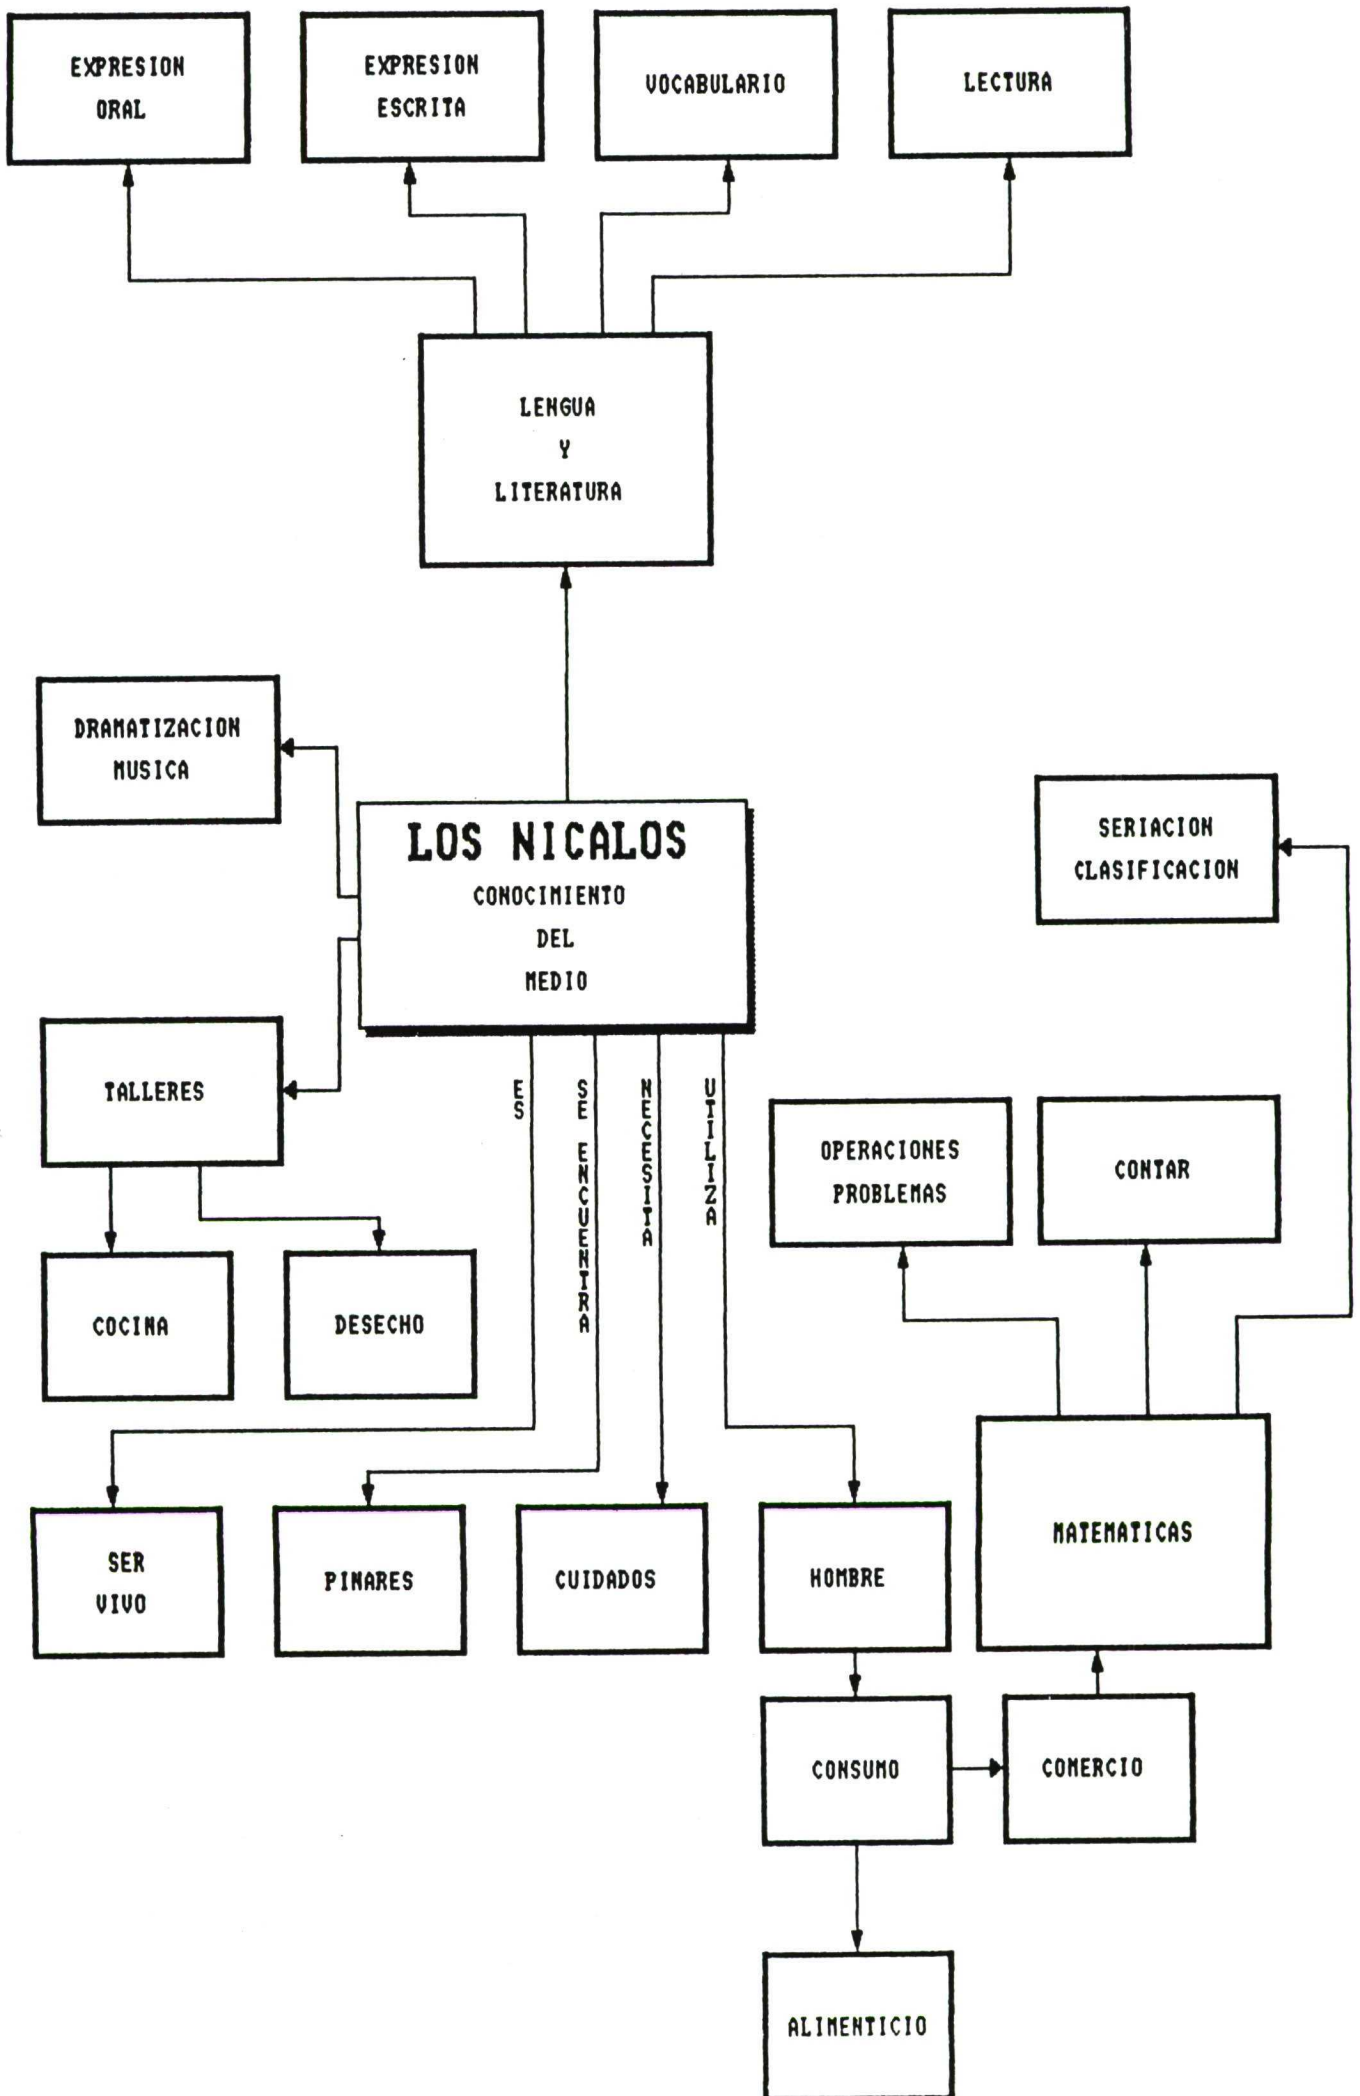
EXPRESION ORAL

EXPRESION ESCRITA

VOCABULARIO

LECTURA

LENGUA Y LITERATURA

DRAMATIZACION MUSICA

LOS NICALOS
CONOCIMIENTO DEL MEDIO

SERIACION CLASIFICACION

TALLERES

ES

SE ENCUENTRA

NECESITA

UTILIZA

OPERACIONES PROBLEMAS

CONTAR

COCINA

DESECHO

MATEMATICAS

SER VIVO

PINARES

CUIDADOS

HOMBRE

CONSUMO

COMERCIO

ALIMENTICIO